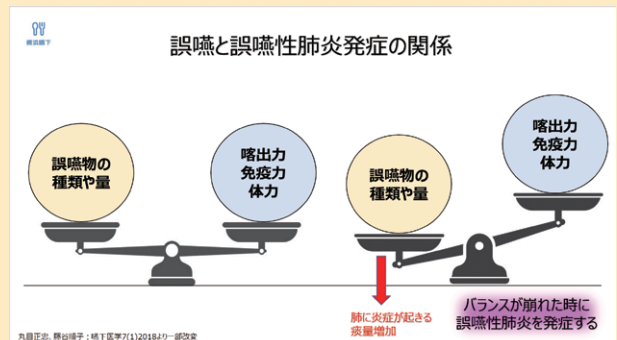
嚥下

誤嚥と誤嚥性肺炎発症の関係

誤嚥物の
種類や量

喀出力
免疫力
体力

誤嚥物の
種類や量

喀出力
免疫力
体力

肺に炎症が起きる
痰量増加

バランスが崩れた時に
誤嚥性肺炎を発症する

丸目正忠、藤谷順子：嚥下医学7(1)2018より一部改変